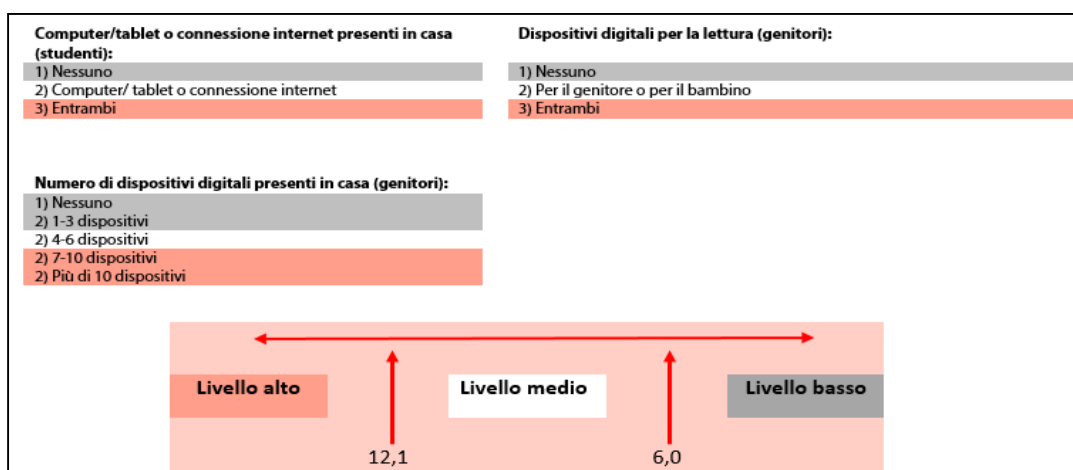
Computer/tablet o connessione internet presenti in casa (studenti):
1) Nessuno
2) Computer/ tablet o connessione internet
3) Entrambi

Dispositivi digitali per la lettura (genitori):
1) Nessuno
2) Per il genitore o per il bambino
3) Entrambi

Numero di dispositivi digitali presenti in casa (genitori):
1) Nessuno
2) 1-3 dispositivi
2) 4-6 dispositivi
2) 7-10 dispositivi
2) Più di 10 dispositivi

Livello alto
Livello medio
Livello basso
12,1
6,0